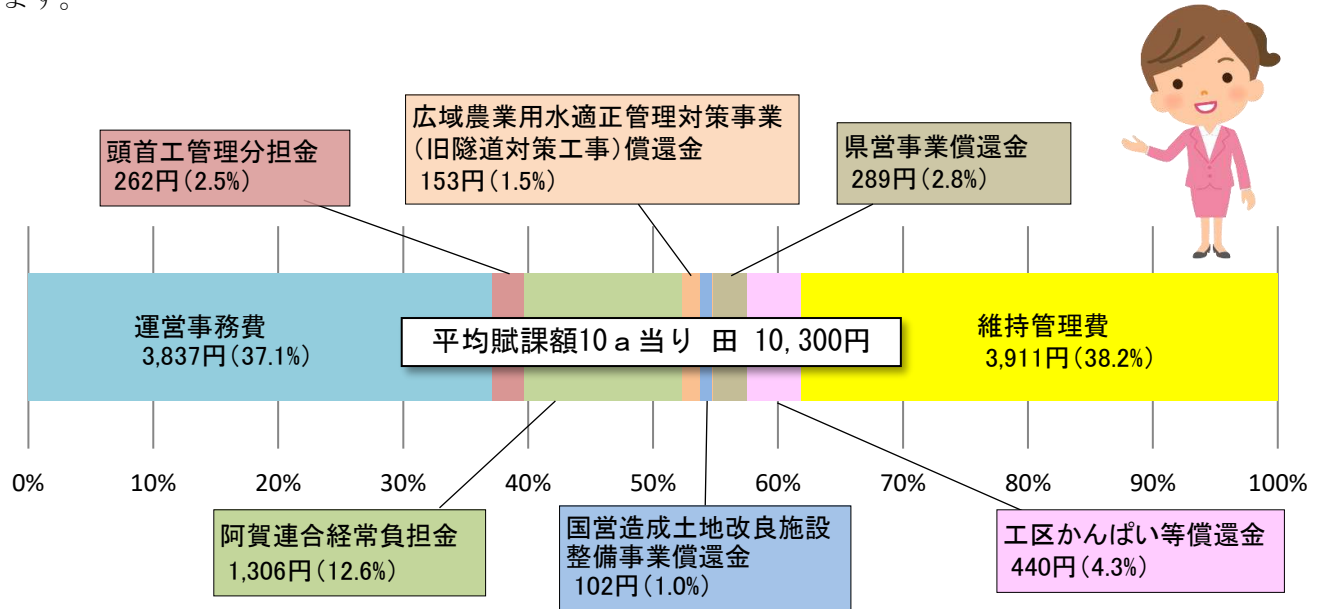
ます。

広域農業用水適正管理対策事業（旧隧道対策工事）償還金
153円（1.5%）

頭首工管理分担金
262円（2.5%）

県営事業償還金
289円（2.8%）

運営事務費
3,837円（37.1%）

平均賦課額10ａ当り　田　10,300円

維持管理費
3,911円（38.2%）

0%
10%
20%
30%
40%
50%
60%
70%
80%
90%
100%

阿賀連合経常負担金
1,306円（12.6%）

国営造成土地改良施設整備事業償還金
102円（1.0%）

工区かんぱい等償還金
440円（4.3%）